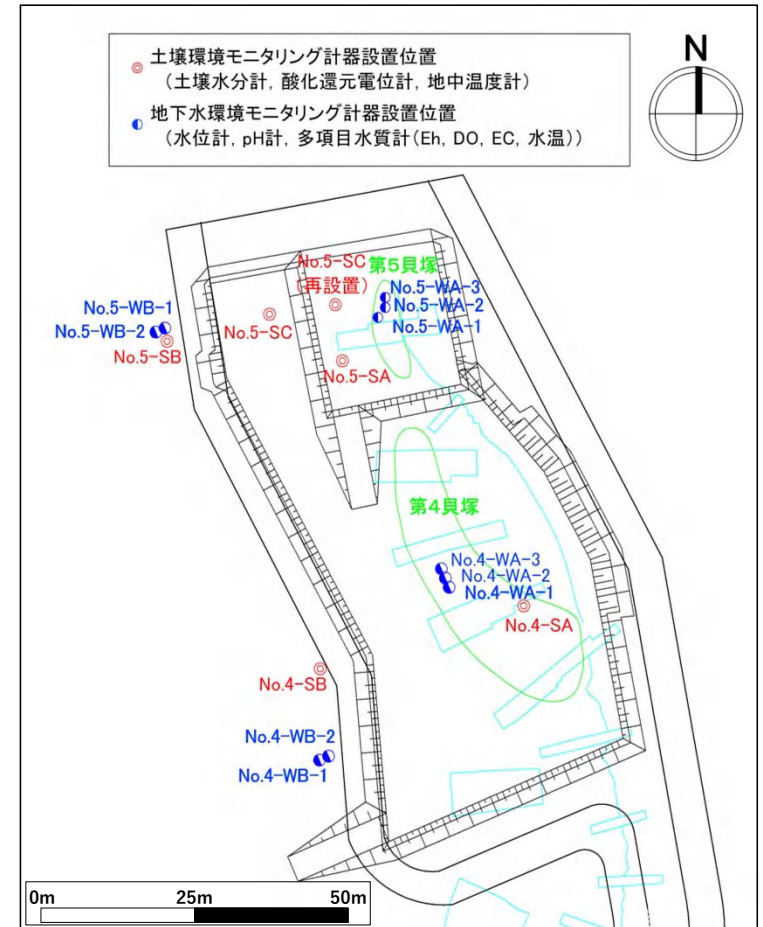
土壌環境モニタリング計器設置位置
（土壌水分計，酸化還元電位計，地中温度計）
地下水環境モニタリング計器設置位置
（水位計，pH計，多項目水質計（Eh, DO, EC, 水温））

N

No.5-SC
（再設置）
第5貝塚
No.5-WA-3
No.5-WA-2
No.5-WA-1
No.5-WB-1
No.5-WB-2
No.5-SB
No.5-SC
No.5-SA

第4貝塚
No.4-WA-3
No.4-WA-2
No.4-WA-1
No.4-SA
No.4-SB
No.4-WB-2
No.4-WB-1

0m
25m
50m